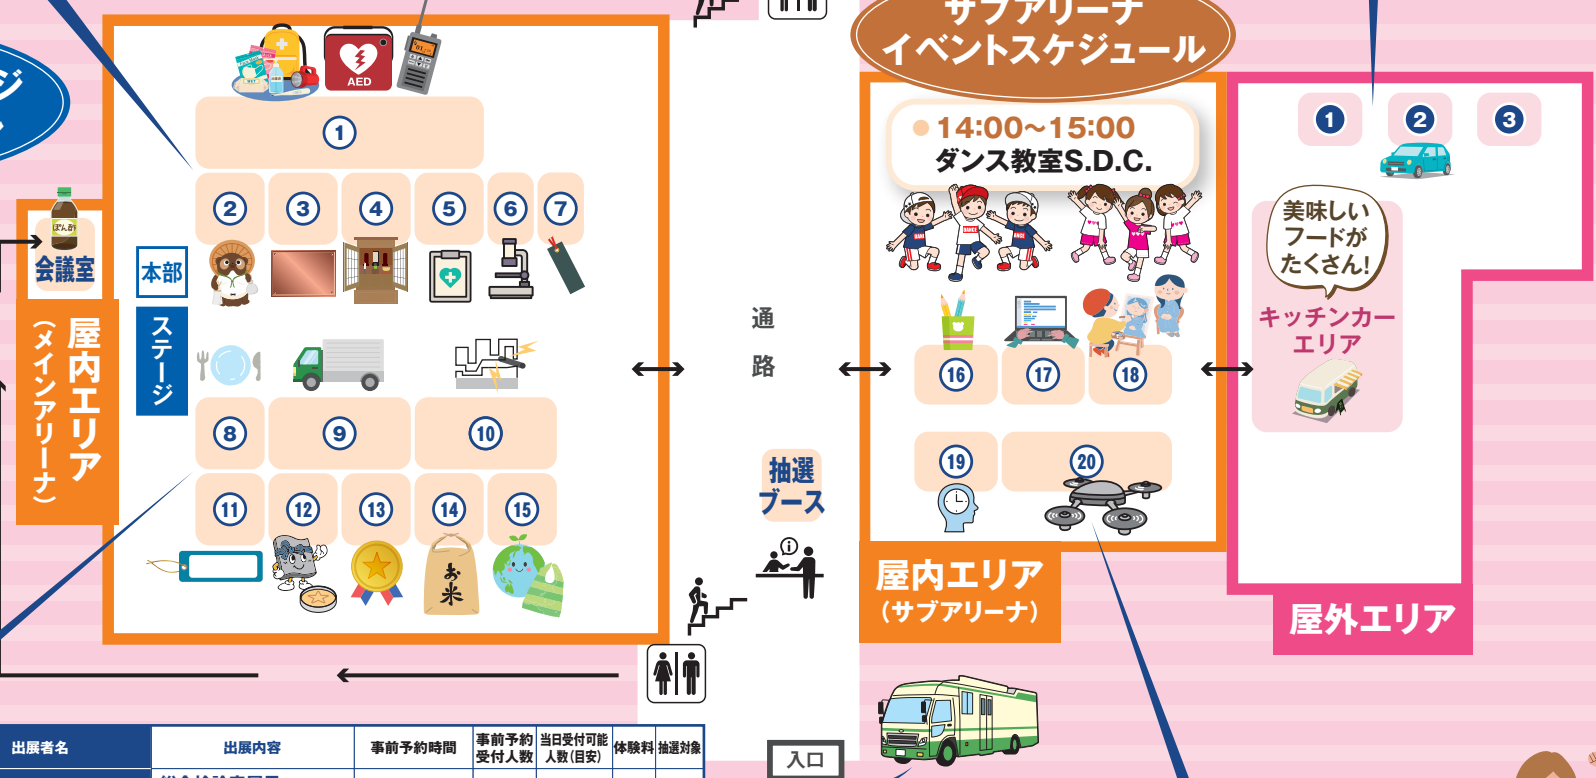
サブアリーナ
イベントスケジュール

14:00~15:00
ダンス教室S.D.C.

AED

1
2 3 4 5 6 7
本部
ステージ
8 9 10
11 12 13 14 15

会議室
屋内エリア
(メインアリーナ)

お米

通
路

抽選
ブース

16 17 18
19 20

屋内エリア
(サブアリーナ)

1 2 3
美味しい
フードが
たくさん!
キッチンカー
エリア

屋外エリア

入口

| 出展者名 | 出展内容 | 事前予約時間 | 事前予約受付人数 | 当日受付可能人数(目安) | 体験料 | 抽選対象 |
|---|---|---|---|---|---|---|